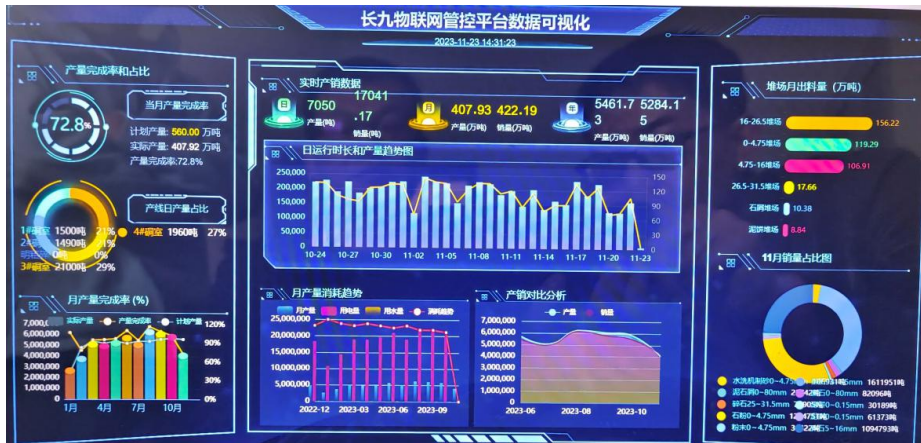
长九物联网管控平台数据可视化

2023-11-23 14:31:23

产量完成率和占比

72.8%

当月产量完成率

计划产量: 560.00 万吨
实际产量: 407.92 万吨
产量完成率:72.8%

产线日产量占比

1#碉室 1500吨 21%
2#碉室 1490吨 21%
明挖 0吨 0%
3#碉室 2100吨 29%
4#碉室 1960吨 27%

月产量完成率 (%)

实际产量 产量完成率 计划产量

7,000,000
6,000,000
5,000,000
4,000,000
3,000,000
2,000,000
1,000,000
0

120%
100%
80%
60%
40%
20%
0%

1月 4月 7月 10月

实时产销数据

日 7050 产量(吨) 17041.17 销量(吨)

月 407.93 产量(万吨) 422.19 销量(万吨)

年 5461.73 产量(万吨) 5284.15 销量(万吨)

日运行时长和产量趋势图

250,000
200,000
150,000
100,000
50,000
0

150
120
90
60
30
0

10-24 10-27 10-30 11-02 11-05 11-08 11-11 11-14 11-17 11-20 11-23

月产量消耗趋势

月产量 用电量 用水量 消耗趋势

25,000,000
20,000,000
15,000,000
10,000,000
5,000,000
0

2022-12 2023-03 2023-06 2023-09

产销对比分析

产量 销量

7,000,000
6,000,000
5,000,000
4,000,000
3,000,000
2,000,000
1,000,000
0

2023-06 2023-08 2023-10

堆场月出料量 (万吨)

16-26.5堆场 156.22
0-4.75堆场 119.29
4.75-16堆场 106.91
26.5-31.5堆场 17.66
石屑堆场 10.38
泥饼堆场 8.84

11月销量占比图

水洗机制砂0~4.75mm 1611951吨
泥石料0~80mm 820969吨
碎石25~31.5mm 301899吨
石粉0~4.75mm 61373吨
粉末0~4.75mm 1094793吨
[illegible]6mm
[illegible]0~80mm
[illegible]0~0.15mm
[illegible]0~0.15mm
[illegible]5~16mm